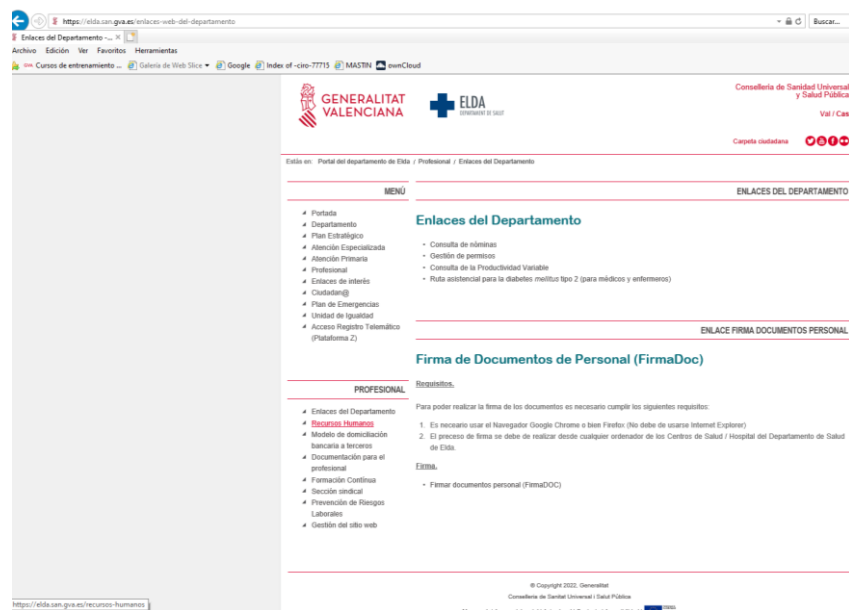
https://elda.san.gva.es/enlaces-web-del-departamento

Buscar...

Enlaces del Departamento -... ×

Archivo Edición Ver Favoritos Herramientas

Cursos de entrenamiento ... Galería de Web Slice Google Index of -ciro-77715 MASTIN ownCloud

GENERALITAT VALENCIANA

ELDA DEPARTAMENT DE SALUT

Conselleria de Sanidad Universal y Salud Pública

Val / Cas

Carpeta ciudadana

Estás en: Portal del departamento de Elda / Profesional / Enlaces del Departamento

MENÚ

- Portada
- Departamento
- Plan Estratégico
- Atención Especializada
- Atención Primaria
- Profesional
- Enlaces de interés
- Ciudadan@
- Plan de Emergencias
- Unidad de Igualdad
- Acceso Registro Telemático (Plataforma Z)

ENLACES DEL DEPARTAMENTO

Enlaces del Departamento

- Consulta de nóminas
- Gestión de permisos
- Consulta de la Productividad Variable
- Ruta asistencial para la diabetes mellitus tipo 2 (para médicos y enfermeros)

ENLACE FIRMA DOCUMENTOS PERSONAL

Firma de Documentos de Personal (FirmaDoc)

PROFESIONAL

- Enlaces del Departamento
- Recursos Humanos
- Modelo de domiciliación bancaria a terceros
- Documentación para el profesional
- Formación Continua
- Sección sindical
- Prevención de Riesgos Laborales
- Gestión del sitio web

Requisitos.

Para poder realizar la firma de los documentos es necesario cumplir los siguientes requisitos:

1. Es neceario usar el Navegador Google Chrome o bien Firefox (No debe de usarse Internet Explorer)
2. El preceso de firma se debe de realizar desde cualquier ordenador de los Centros de Salud / Hospital del Departamento de Salud de Elda.

Firma.

- Firmar documentos personal (FirmaDOC)

© Copyright 2022. Generalitat

Conselleria de Sanitat Universal i Salut Pública

https://elda.san.gva.es/recursos-humanos